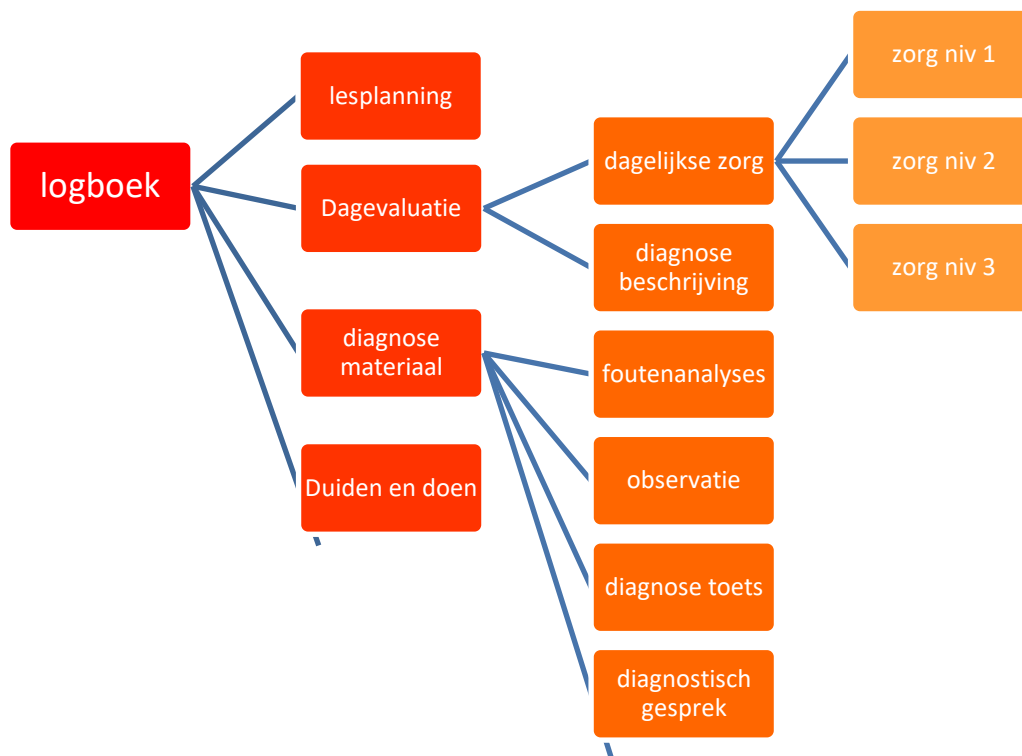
logboek

lesplanning

Dagevaluatie

diagnose materiaal

Duiden en doen

dagelijkse zorg

diagnose beschrijving

foutenanalyses

observatie

diagnose toets

diagnostisch gesprek

zorg niv 1

zorg niv 2

zorg niv 3